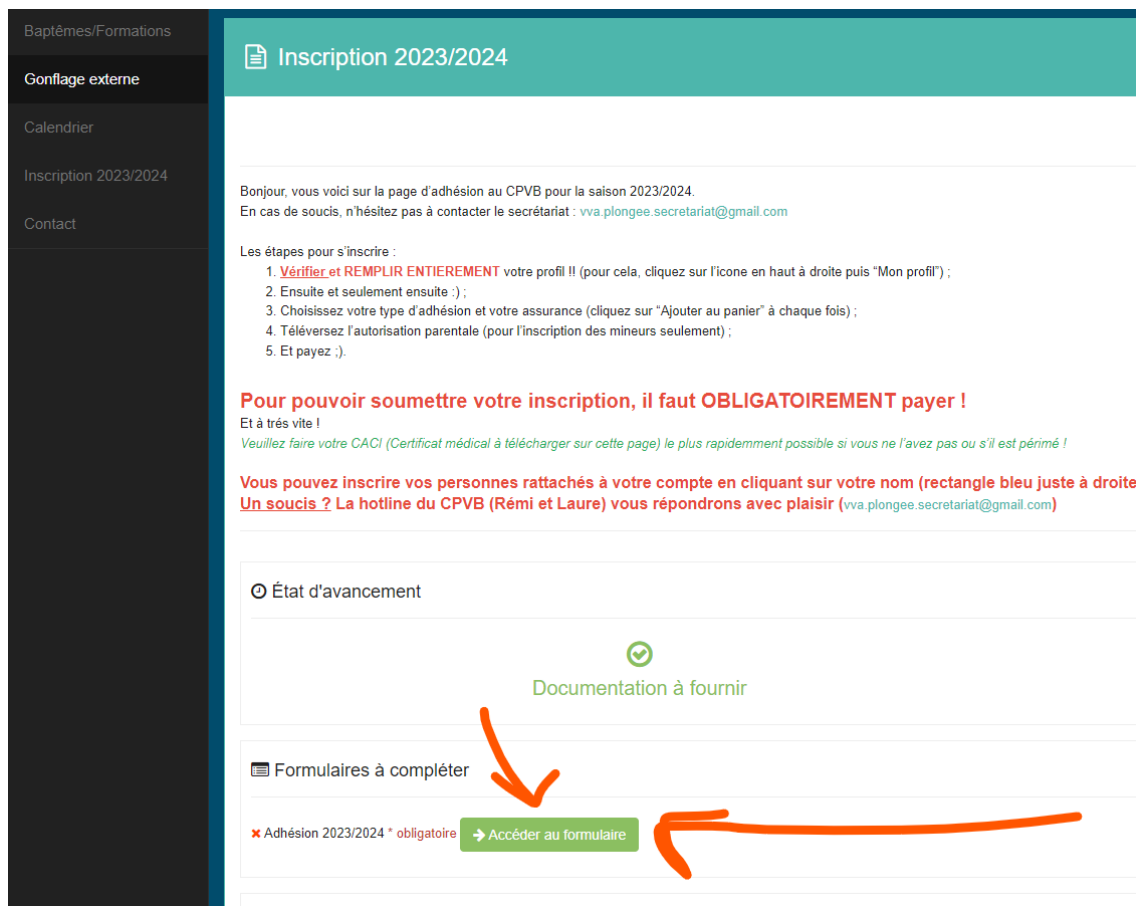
Baptêmes/Formations
Gonflage externe
Calendrier
Inscription 2023/2024
Contact

Inscription 2023/2024

Bonjour, vous voici sur la page d'adhésion au CPVB pour la saison 2023/2024.
En cas de soucis, n'hésitez pas à contacter le secrétariat : vva.plongee.secretariat@gmail.com

Les étapes pour s'inscrire :
1. Vérifier et REMPLIR ENTIEREMENT votre profil !! (pour cela, cliquez sur l'icone en haut à droite puis "Mon profil") ;
2. Ensuite et seulement ensuite :) ;
3. Choisissez votre type d'adhésion et votre assurance (cliquez sur "Ajouter au panier" à chaque fois) ;
4. Téléversez l'autorisation parentale (pour l'inscription des mineurs seulement) ;
5. Et payez ;).

Pour pouvoir soumettre votre inscription, il faut OBLIGATOIREMENT payer !
Et à trés vite !
Veuillez faire votre CACI (Certificat médical à télécharger sur cette page) le plus rapidemment possible si vous ne l'avez pas ou s'il est périmé !

Vous pouvez inscrire vos personnes rattachés à votre compte en cliquant sur votre nom (rectangle bleu juste à droite
Un soucis ? La hotline du CPVB (Rémi et Laure) vous répondrons avec plaisir (vva.plongee.secretariat@gmail.com)

État d'avancement

Documentation à fournir

Formulaires à compléter

Adhésion 2023/2024 * obligatoire
Accéder au formulaire